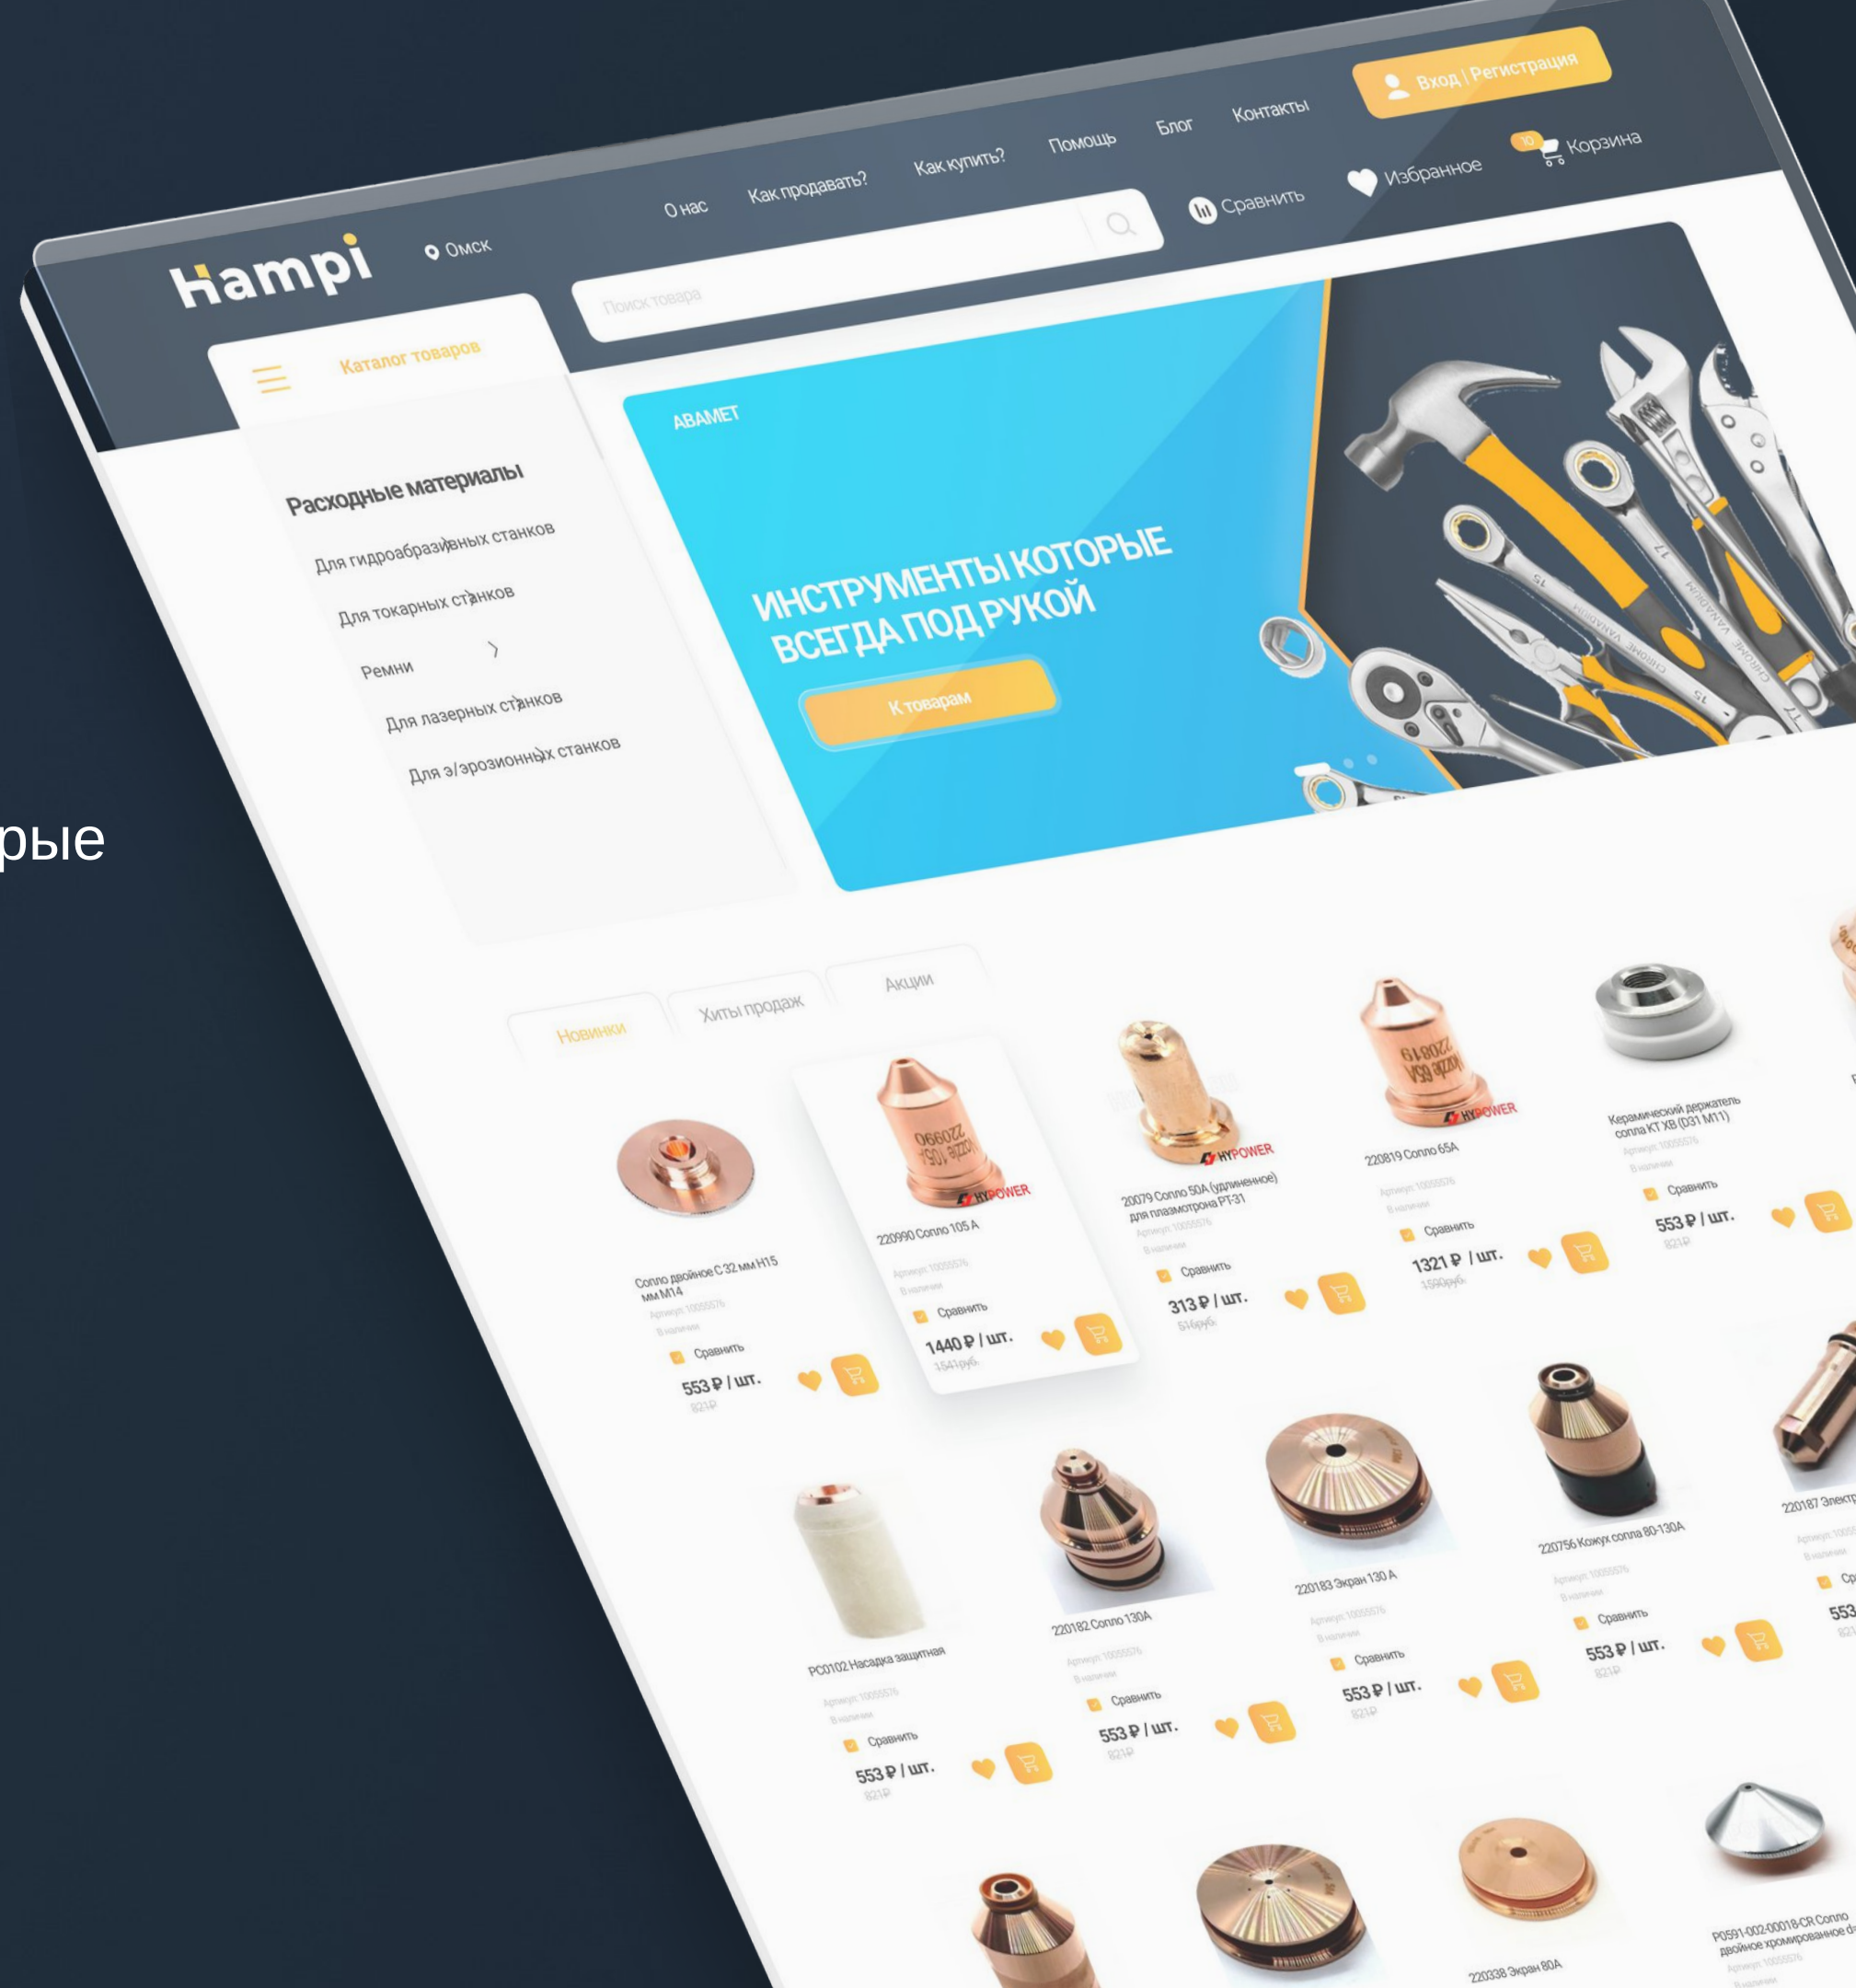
рые

Hampi
Омск
О нас
Как продавать?
Как купить?
Помощь
Блог
Контакты
Вход | Регистрация
Поиск товара
Сравнить
Избранное
10
Корзина

Каталог товаров
Расходные материалы
Для гидроабразивных станков
Для токарных станков
Ремни
Для лазерных станков
Для э/эрозионных станков

АВАМЕТ
ИНСТРУМЕНТЫ КОТОРЫЕ ВСЕГДА ПОД РУКОЙ
К товарам

Новинки
Хиты продаж
Акции

Сопло двойное С 32 мм Н15 мм М14
Артикул: 10055576
В наличии
Сравнить
553 ₽ / шт.
821₽

220990 Сопло 105 А
Артикул: 10055576
В наличии
Сравнить
1440 ₽ / шт.
1541руб.

20079 Сопло 50А (удлиненное) для плазмотрона PT-31
Артикул: 10055576
В наличии
Сравнить
313 ₽ / шт.
516руб.

220819 Сопло 65А
Артикул: 10055576
В наличии
Сравнить
1321 ₽ / шт.
1590руб.

Керамический держатель сопла KT XB (D31 M11)
Артикул: 10055576
В наличии
Сравнить
553 ₽ / шт.
821₽

PC0102 Насадка защитная
Артикул: 10055576
В наличии
Сравнить
553 ₽ / шт.
821₽

220182 Сопло 130А
Артикул: 10055576
В наличии
Сравнить
553 ₽ / шт.
821₽

220183 Экран 130 А
Артикул: 10055576
В наличии
Сравнить
553 ₽ / шт.
821₽

220756 Кожух сопла 80-130А
Артикул: 10055576
В наличии
Сравнить
553 ₽ / шт.
821₽

220187 Электр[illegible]
Артикул: 1005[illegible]
В наличии
Ср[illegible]
553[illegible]
821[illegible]

220338 Экран 80А

P0591-002-00018-CR Сопло двойное хромированное d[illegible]
Артикул: 10055576
В наличии